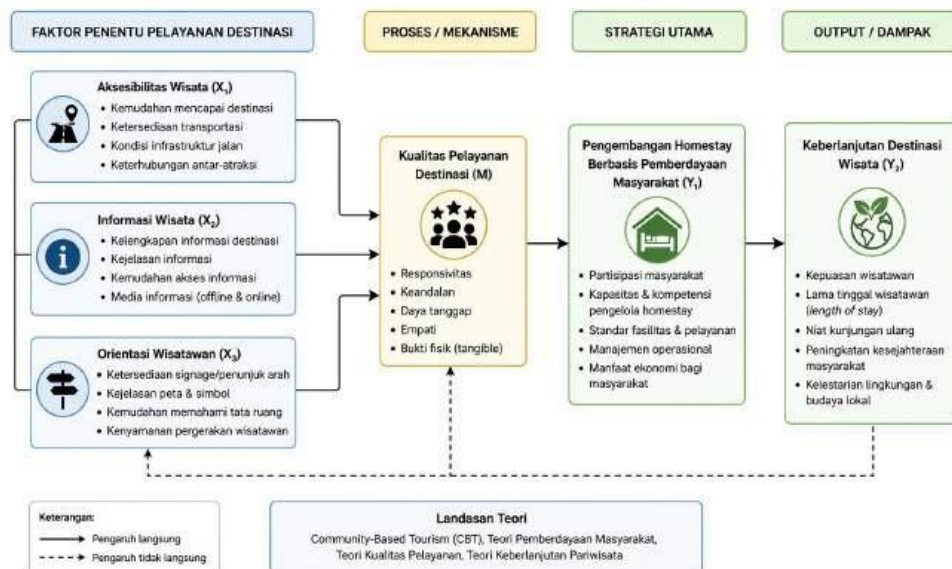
FAKTOR PENENTU PELAYANAN DESTINASI

PROSES / MEKANISME

STRATEGI UTAMA

OUTPUT / DAMPAK

Aksesibilitas Wisata ($X_1$)
• Kemudahan mencapai destinasi
• Ketersediaan transportasi
• Kondisi infrastruktur jalan
• Keterhubungan antar-atraksi

Informasi Wisata ($X_2$)
• Kelengkapan informasi destinasi
• Kejelasan informasi
• Kemudahan akses informasi
• Media informasi (offline & online)

Orientasi Wisatawan ($X_3$)
• Ketersediaan signage/penunjuk arah
• Kejelasan peta & simbol
• Kemudahan memahami tata ruang
• Kenyamanan pergerakan wisatawan

Kualitas Pelayanan Destinasi (M)
• Responsivitas
• Keandalan
• Daya tanggap
• Empati
• Bukti fisik (tangible)

Pengembangan Homestay Berbasis Pemberdayaan Masyarakat ($Y_1$)
• Partisipasi masyarakat
• Kapasitas & kompetensi pengelola homestay
• Standar fasilitas & pelayanan
• Manajemen operasional
• Manfaat ekonomi bagi masyarakat

Keberlanjutan Destinasi Wisata ($Y_2$)
• Kepuasan wisatawan
• Lama tinggal wisatawan (length of stay)
• Niat kunjungan ulang
• Peningkatan kesejahteraan masyarakat
• Kelestarian lingkungan & budaya lokal

Keterangan:
Pengaruh langsung
Pengaruh tidak langsung

Landasan Teori
Community-Based Tourism (CBT), Teori Pemberdayaan Masyarakat, Teori Kualitas Pelayanan, Teori Keberlanjutan Pariwisata